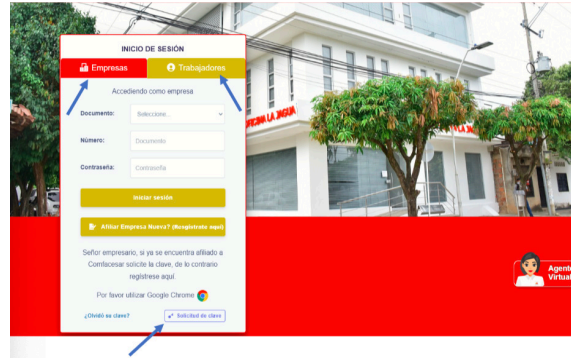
INICIO DE SESIÓN

Empresas

Trabajadores

Accediendo como empresa

Documento: Seleccione...

Número: Documento

Contraseña: Contraseña

Iniciar sesión

Afiliar Empresa Nueva? (Registrate aquí)

Señor empresario, si ya se encuentra afiliado a Comfacesar solicite la clave, de lo contrario registrese aquí.

Por favor utilizar Google Chrome

¿Olvidó su clave?

Solicitud de clave

SEDE LA JAGUA

Agente Virtual